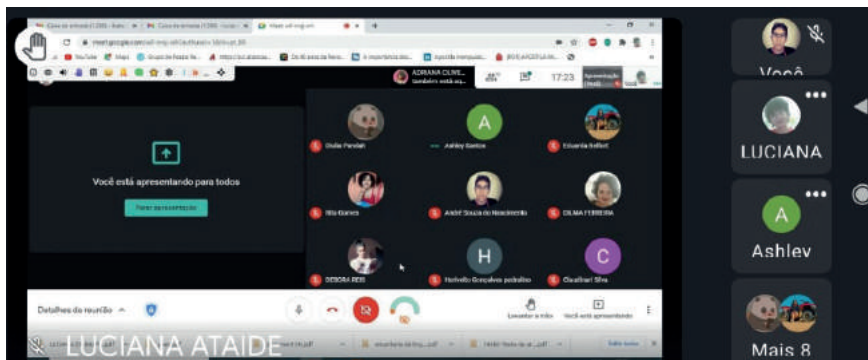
Caixa de entrada (1286) - franc
Caixa de entrada (1286) - luciqu
Meet - atd-mrgj-atr
meet.google.com/atd-mrgj-atr?authuser=1&hs=122_ttl
YouTube
Maps
Grupo de Pesquisa
https://cci.ababesa...
Os 40 anos da fenz...
A importancia dos...
Aposilla mergulho...
[BOOK] ROSITA D...
ADRIANA OLIVE... também está aq...
17:23
Apresentação (Você)
Você está apresentando para todos
Parar apresentação
Ovídia Pandolt
Ashley Santos
Eduardo Belfort
Rita Gomes
André Souza do Nascimento
DILMA FERREIRA
DEBORA REIS
Hodwilla Gonçalves pedrolino
Claudinei Silva
A
H
C
Detalhes da reunião
Levantar a mão
Você está apresentando
LUCIANA ATAIDE
Você
LUCIANA
A
Ashley
Mais 8